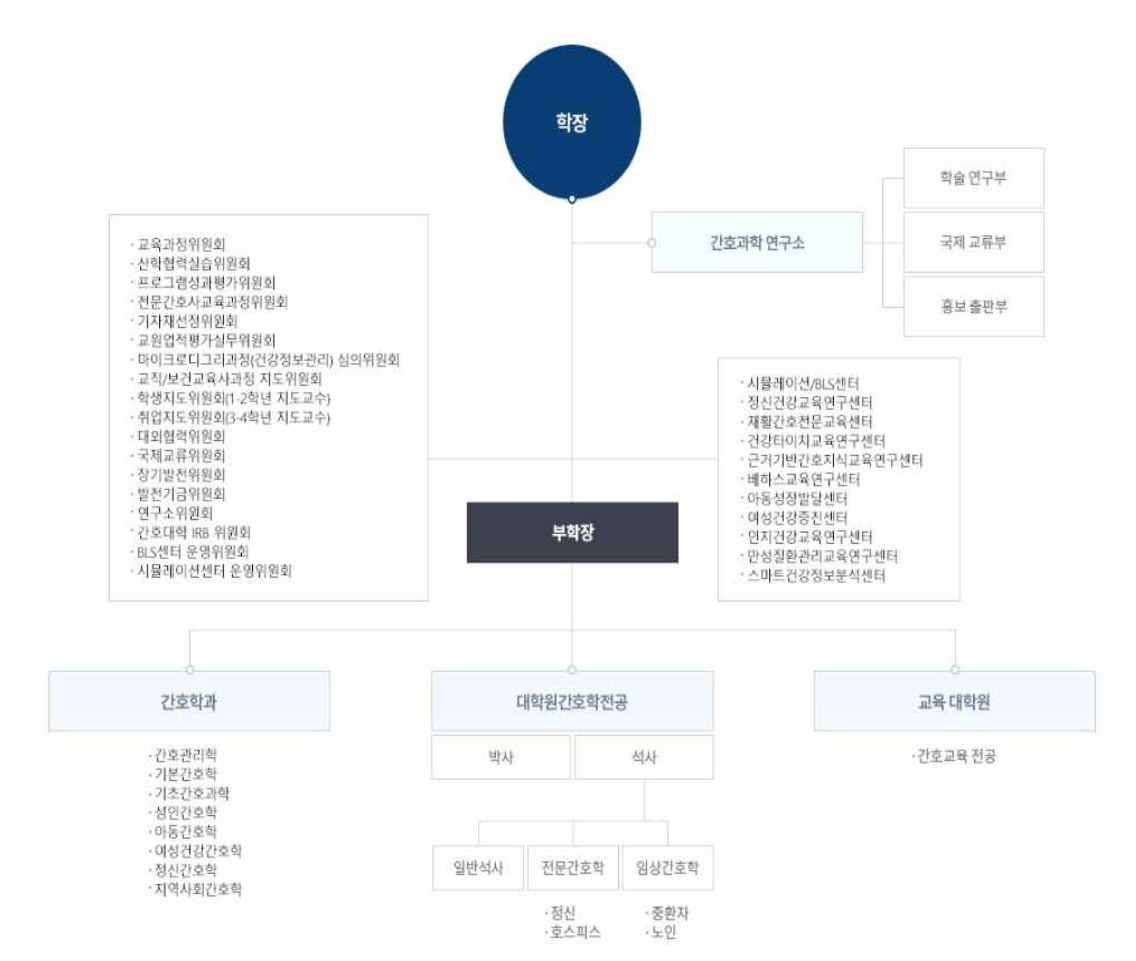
학장

간호과학 연구소

학술 연구부

국제 교류부

홍보 출판부

· 교육과정위원회
· 산학협력실습위원회
· 프로그램성과평가위원회
· 전문간호사교육과정위원회
· 기자재선정위원회
· 교원업적평가실무위원회
· 마이크로디그리과정(건강정보관리) 심의위원회
· 교직/보건교육사과정 지도위원회
· 학생지도위원회(1·2학년 지도교수)
· 취업지도위원회(3·4학년 지도교수)
· 대외협력위원회
· 국제교류위원회
· 장기발전위원회
· 발전기금위원회
· 연구소위원회
· 간호대학 IRB 위원회
· BLS센터 운영위원회
· 시뮬레이션센터 운영위원회

· 시뮬레이션/BLS센터
· 정신건강교육연구센터
· 재활간호전문교육센터
· 건강타이치교육연구센터
· 근거기반간호지식교육연구센터
· 베하스교육연구센터
· 아동성장발달센터
· 여성건강증진센터
· 인지건강교육연구센터
· 만성질환관리교육연구센터
· 스마트건강정보분석센터

부학장

간호학과

· 간호관리학
· 기본간호학
· 기초간호과학
· 성인간호학
· 아동간호학
· 여성건강간호학
· 정신간호학
· 지역사회간호학

대학원간호학전공

박사

석사

일반석사

전문간호학

· 정신
· 호스피스

임상간호학

· 중환자
· 노인

교육 대학원

· 간호교육 전공